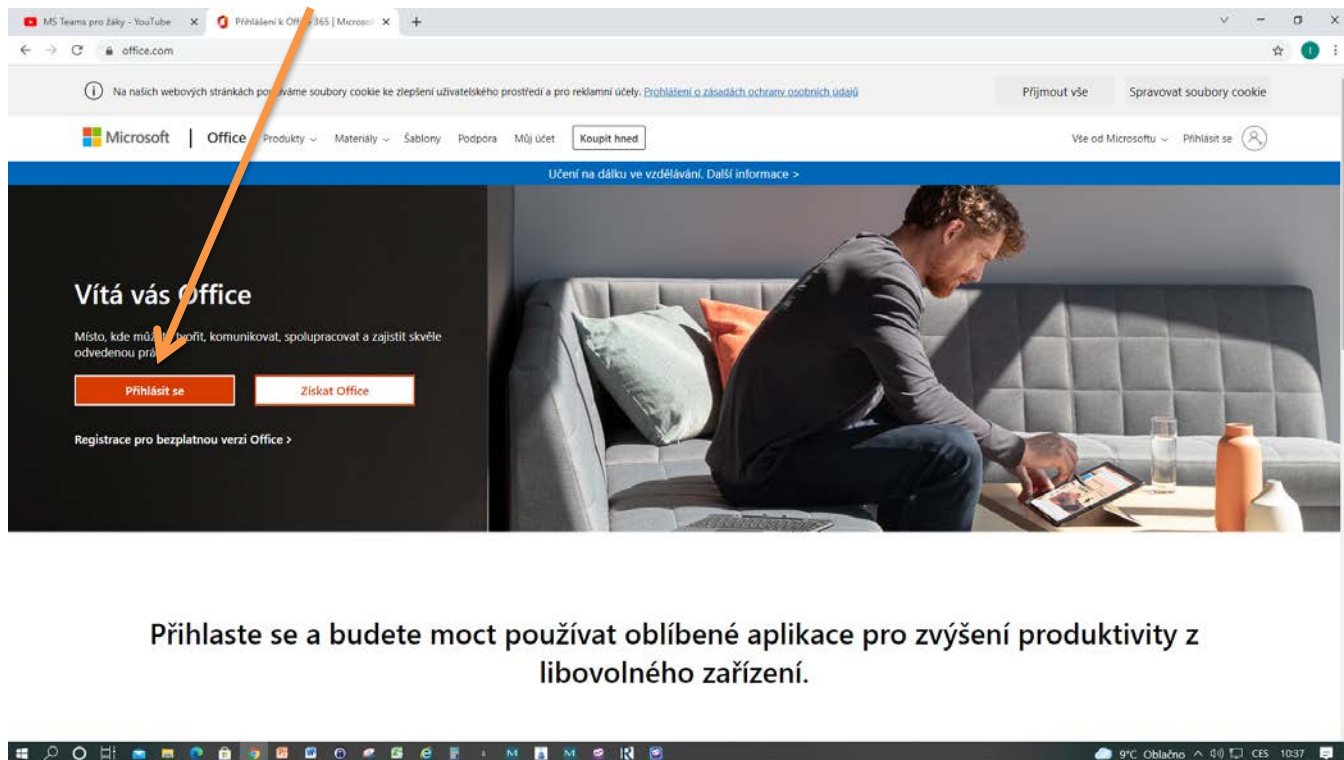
MS Teams pro žáky - YouTube ×
Přihlášení k Off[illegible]365 | Microsof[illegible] ×
+

office.com

Na našich webových stránkách po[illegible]váme soubory cookie ke zlepšení uživatelského prostředí a pro reklamní účely. Prohlášení o zásadách ochrany osobních údajů

Přijmout vše
Spravovat soubory cookie

Microsoft | Office Produkty Materiály Šablony Podpora Můj účet Koupit hned

Vše od Microsoftu Přihlásit se

Učení na dálku ve vzdělávání. Další informace >

Vítá vás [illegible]ffice

Místo, kde mů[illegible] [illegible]tvořit, komunikovat, spolupracovat a zajistit skvěle odvedenou prá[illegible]

Přihlásit se
Získat Office

Registrace pro bezplatnou verzi Office >

Přihlaste se a budete moct používat oblíbené aplikace pro zvýšení produktivity z libovolného zařízení.

9°C Oblačno CES 10:37